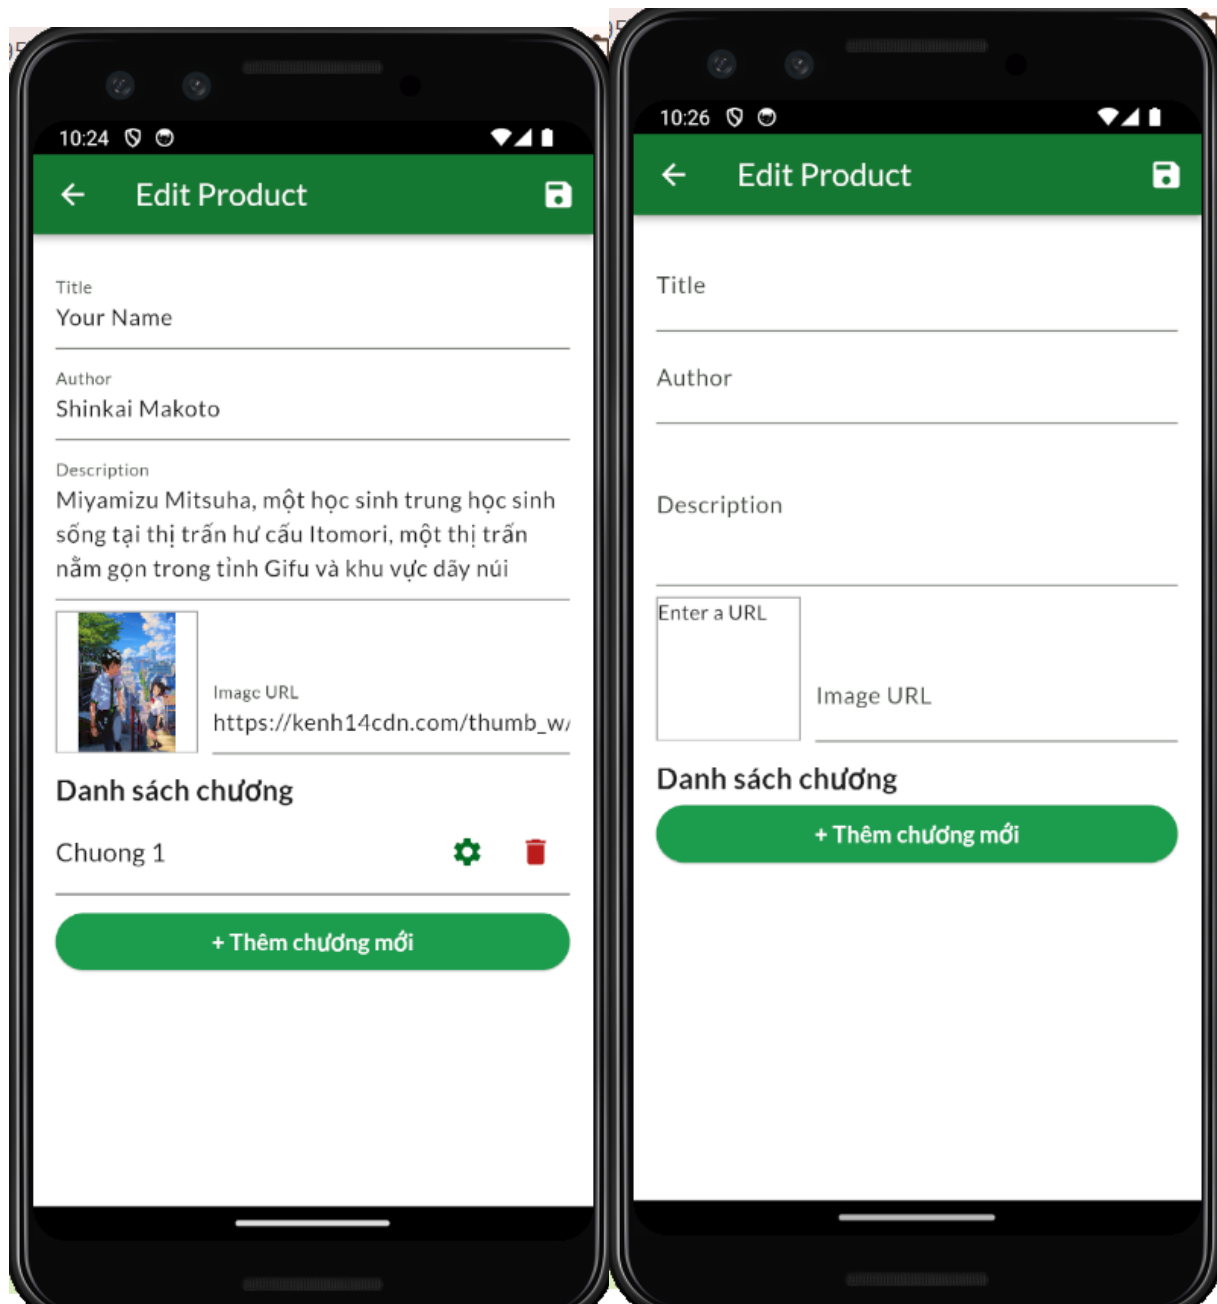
10:24

Edit Product

Title
Your Name

Author
Shinkai Makoto

Description
Miyamizu Mitsuha, một học sinh trung học sinh sống tại thị trấn hư cấu Itomori, một thị trấn nằm gọn trong tỉnh Gifu và khu vực dãy núi

Image URL
https://kenh14cdn.com/thumb_w/

Danh sách chương

Chuong 1

+ Thêm chương mới

10:26

Edit Product

Title

Author

Description

Enter a URL

Image URL

Danh sách chương

+ Thêm chương mới